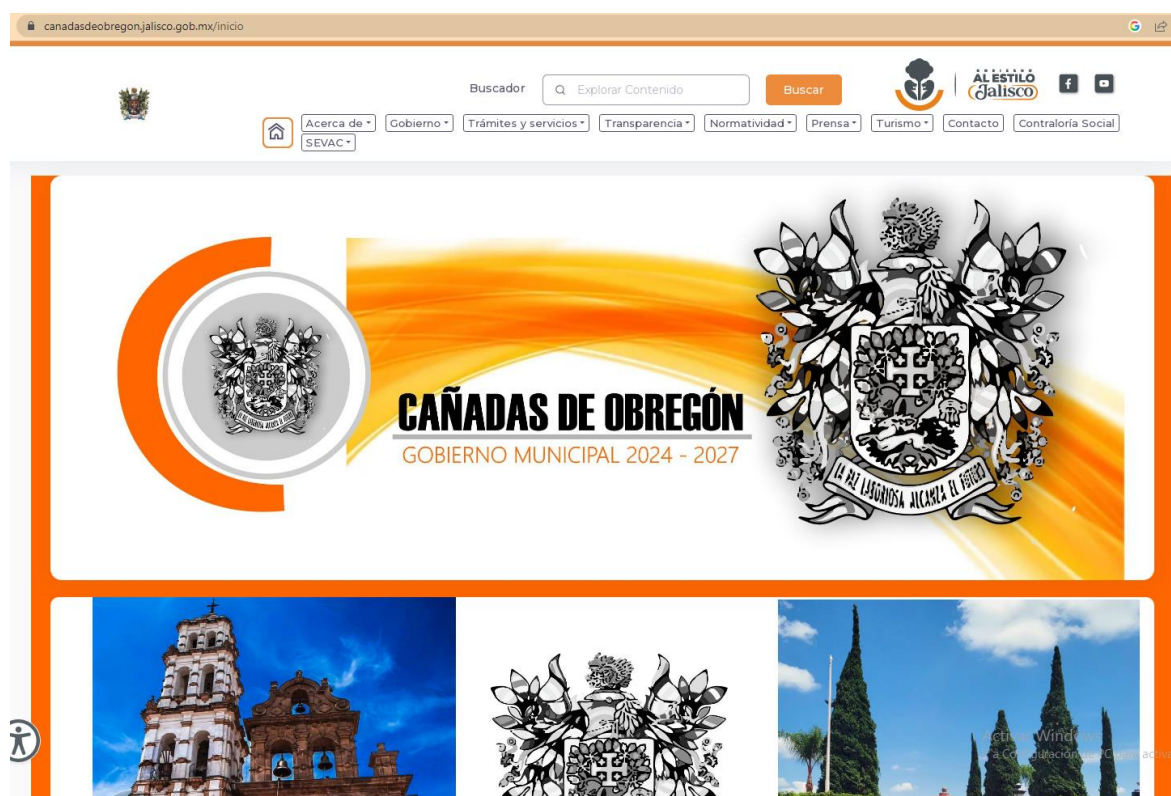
canadasdeobregon.jalisco.gob.mx/inicio

Buscador

Explorar Contenido

Buscar

AL ESTILO Jalisco

Acerca de
Gobierno
Trámites y servicios
Transparencia
Normatividad
Prensa
Turismo
Contacto
Contraloría Social
SEVAC

CAÑADAS DE OBREGÓN
GOBIERNO MUNICIPAL 2024 - 2027

LA PAZ LABORIOSA ALCANZA EL FUTURO

Activar Windows
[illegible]